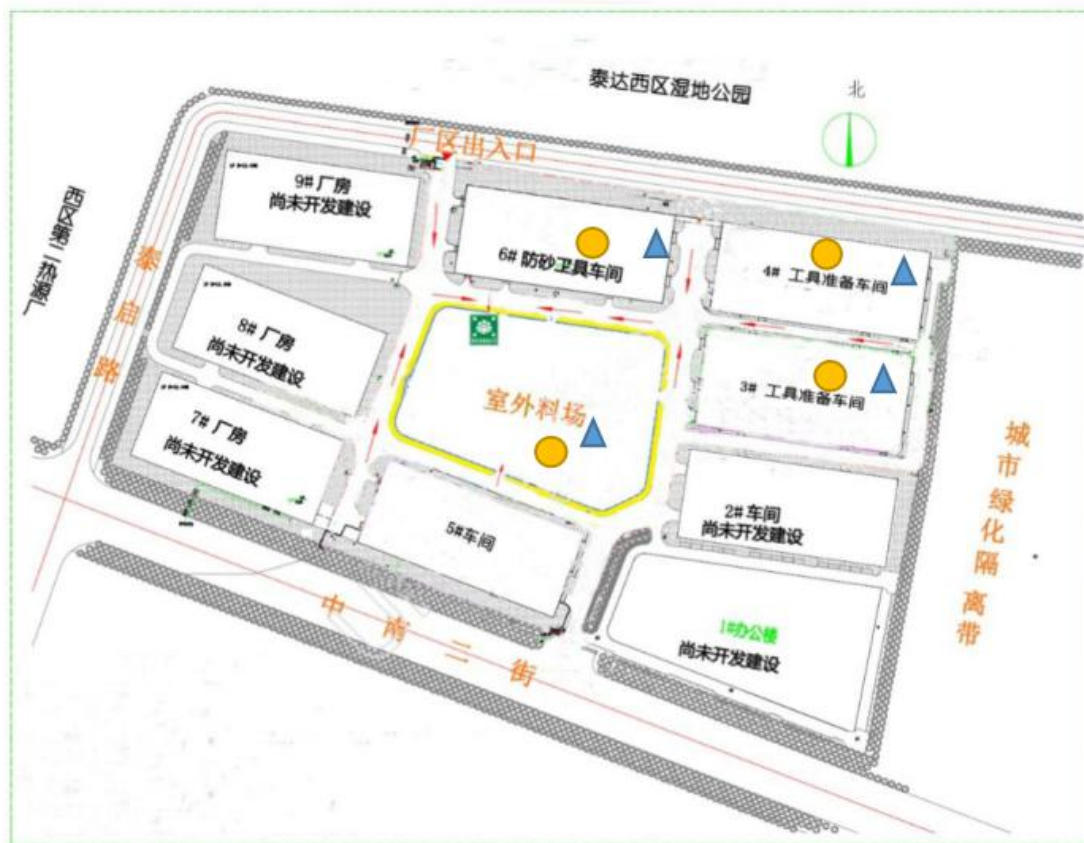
泰达西区湿地公园

北

厂区出入口

西区第二热源厂

泰庙路

9# 厂房
尚未开发建设

6# 防砂卫具车间

4# 工具准备车间

8# 厂房
尚未开发建设

3# 工具准备车间

室外料场

7# 厂房
尚未开发建设

城市绿化隔离带

2#车间
尚未开发建设

5#车间

1#办公楼
尚未开发建设

中南二街